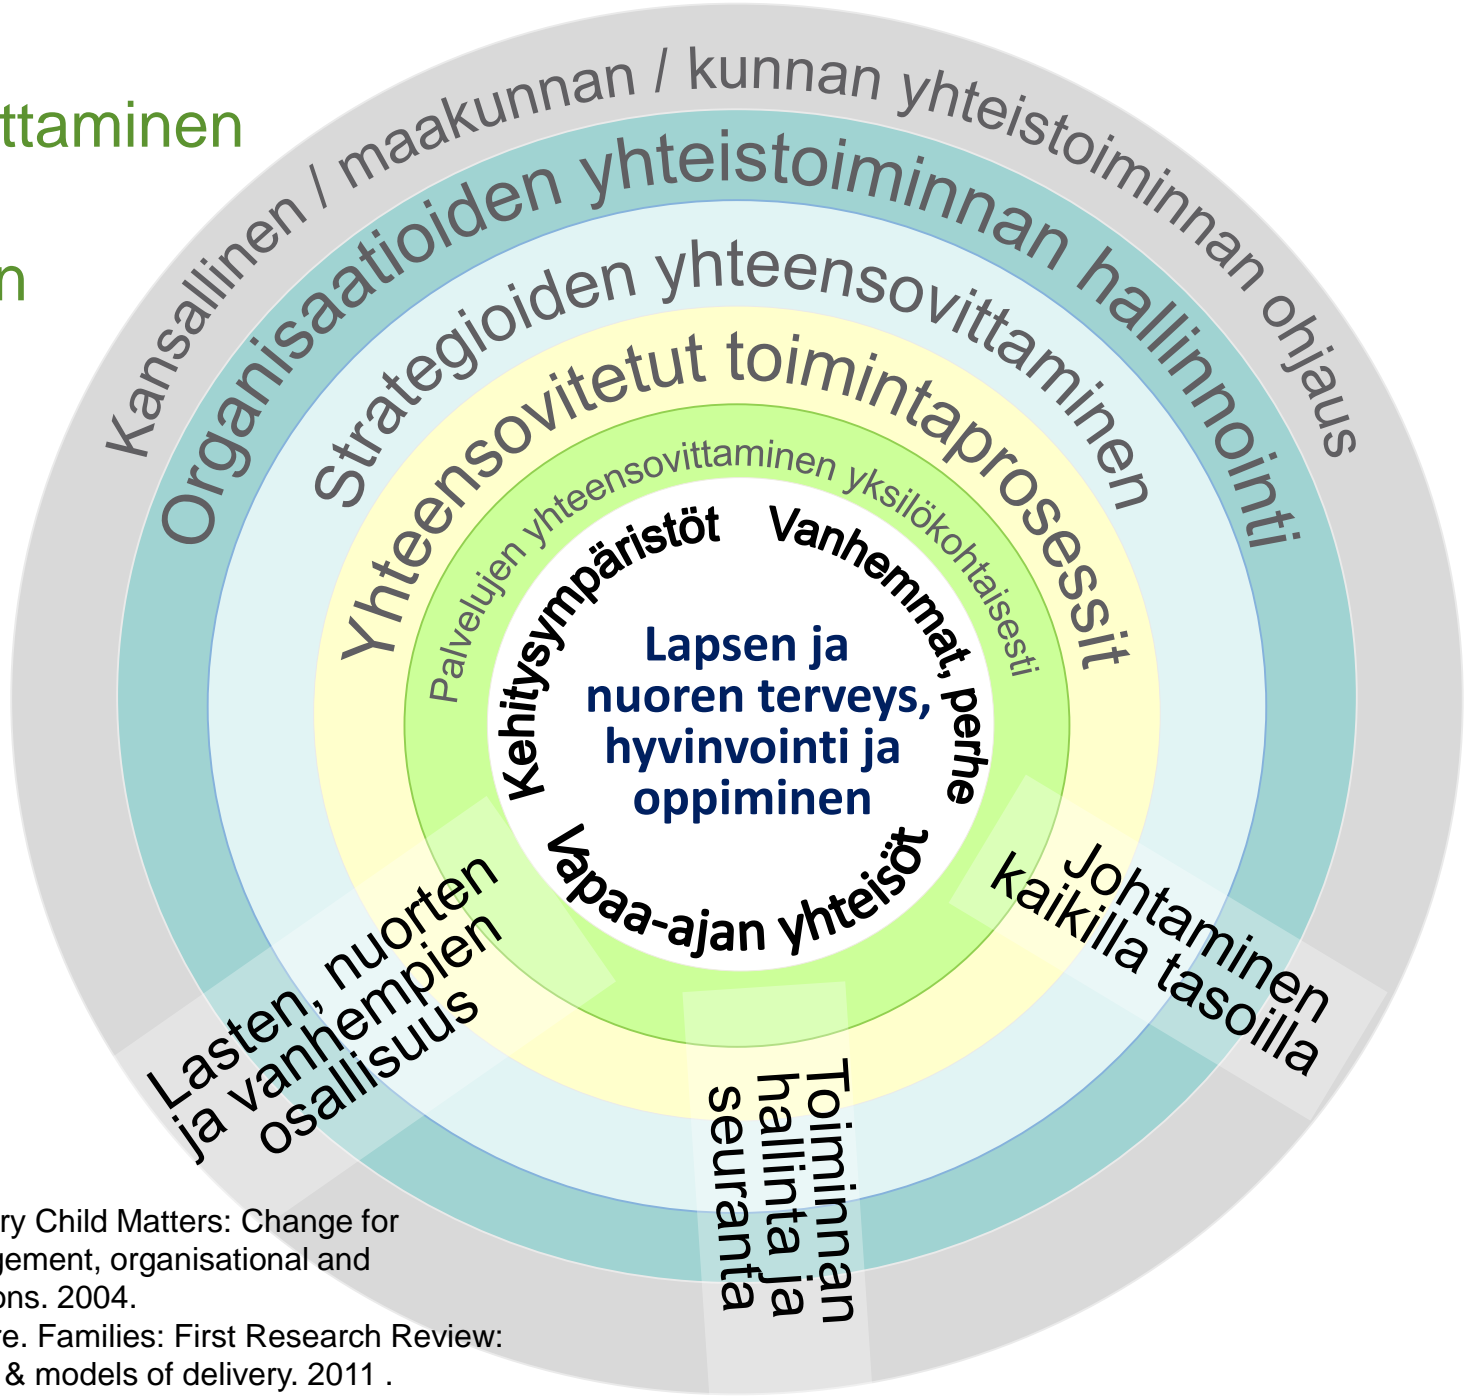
ttaminen

n

Kansallinen / maakunnan / kunnan yhteistoiminnan ohjaus

Organisaatioiden yhteistoiminnan hallinnointi

Strategioiden yhteensovittaminen

Yhteensovitetut toimintaprosessit

Palvelujen yhteensovittaminen yksilökohtaisesti

Kehitysympäristöt

Vanhemmat, perhe

Vapaa-ajan yhteisöt

Lapsen ja nuoren terveys, hyvinvointi ja oppiminen

Lasten, nuorten ja vanhempien osallisuus

Toiminnan hallinta ja seuranta

Johtaminen kaikilla tasoilla

ry Child Matters: Change for gement, organisational and ons. 2004.

re. Families: First Research Review: & models of delivery. 2011 .